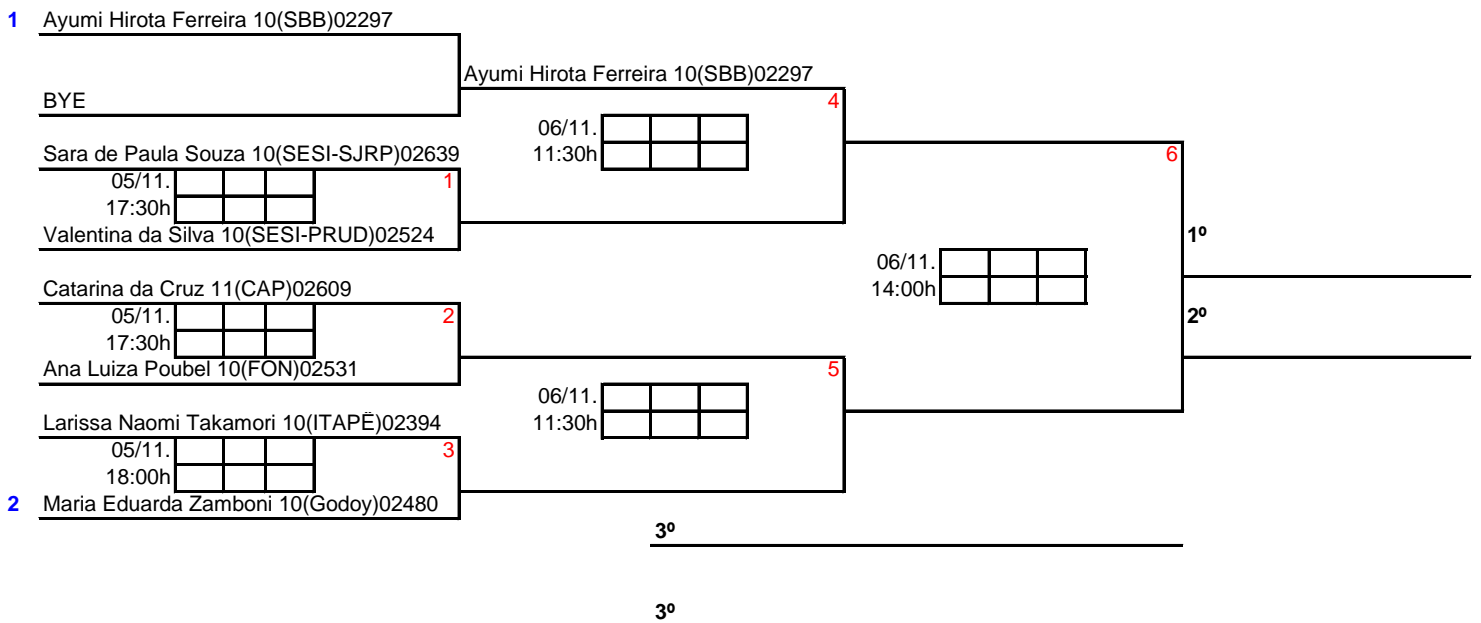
1 Ayumi Hirota Ferreira 10(SBB)02297

BYE

Ayumi Hirota Ferreira 10(SBB)02297

4

06/11.
11:30h

Sara de Paula Souza 10(SESI-SJRP)02639

05/11.
17:30h

1

Valentina da Silva 10(SESI-PRUD)02524

6

1º

06/11.
14:00h

Catarina da Cruz 11(CAP)02609

05/11.
17:30h

2

2º

Ana Luiza Poubel 10(FON)02531

5

06/11.
11:30h

Larissa Naomi Takamori 10(ITAPË)02394

05/11.
18:00h

3

2 Maria Eduarda Zamboni 10(Godoy)02480

3º

3º